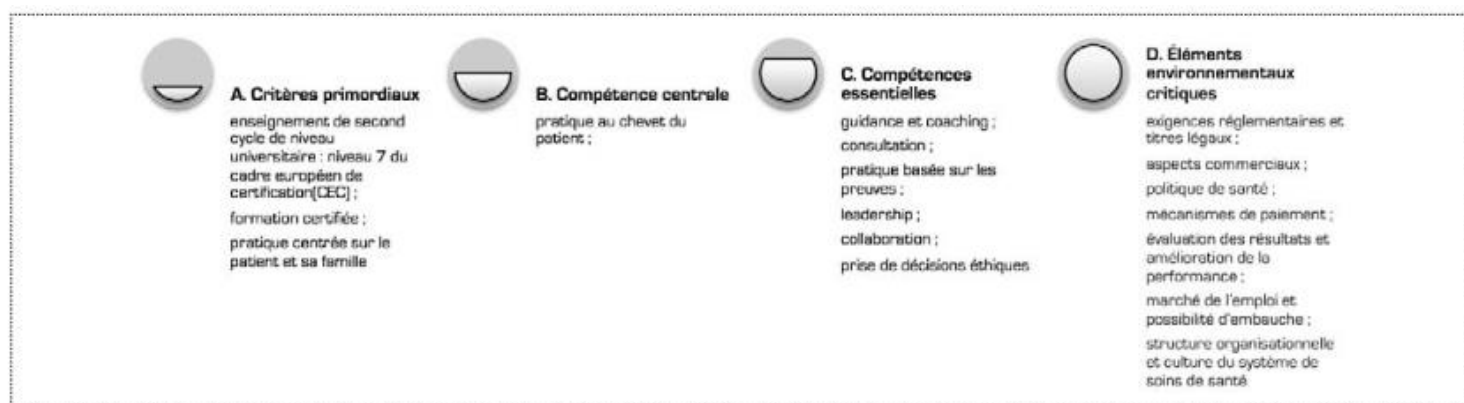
A. Critères primordiaux

enseignement de second cycle de niveau universitaire : niveau 7 du cadre européen de certification(CEC) ;

formation certifiée ;

pratique centrée sur le patient et sa famille

B. Compétence centrale

pratique au chevet du patient ;

C. Compétences essentielles

guidance et coaching ;

consultation ;

pratique basée sur les preuves ;

leadership ;

collaboration ;

prise de décisions éthiques

D. Éléments environnementaux critiques

exigences réglementaires et titres légaux ;

aspects commerciaux ;

politique de santé ;

mécanismes de paiement ;

évaluation des résultats et amélioration de la performance ;

marché de l'emploi et possibilité d'embauche ;

structure organisationnelle et culture du système de soins de santé